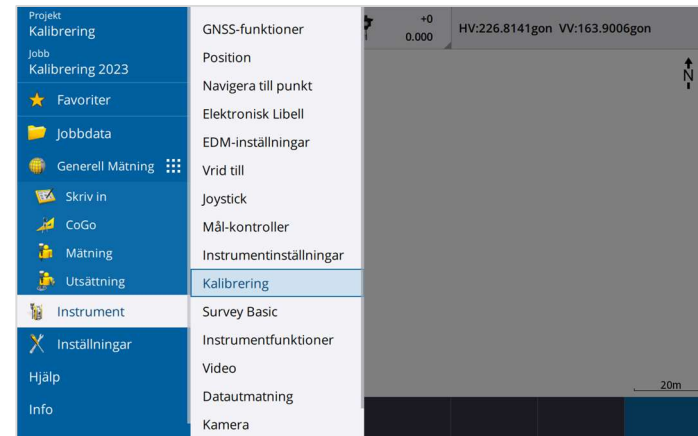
Projekt
Kalibrering
Jobb
Kalibrering 2023
Favoriter
Jobbdata
Generell Mätning
Skriv in
CoGo
Mätning
Utsättning
Instrument
Inställningar
Hjälp
Info

GNSS-funktioner
Position
Navigera till punkt
Elektronisk Libell
EDM-inställningar
Vrid till
Joystick
Mål-kontroller
Instrumentinställningar
Kalibrering
Survey Basic
Instrumentfunktioner
Video
Datautmatning
Kamera

+0
0.000
HV:226.8141gon VV:163.9006gon
N
20m